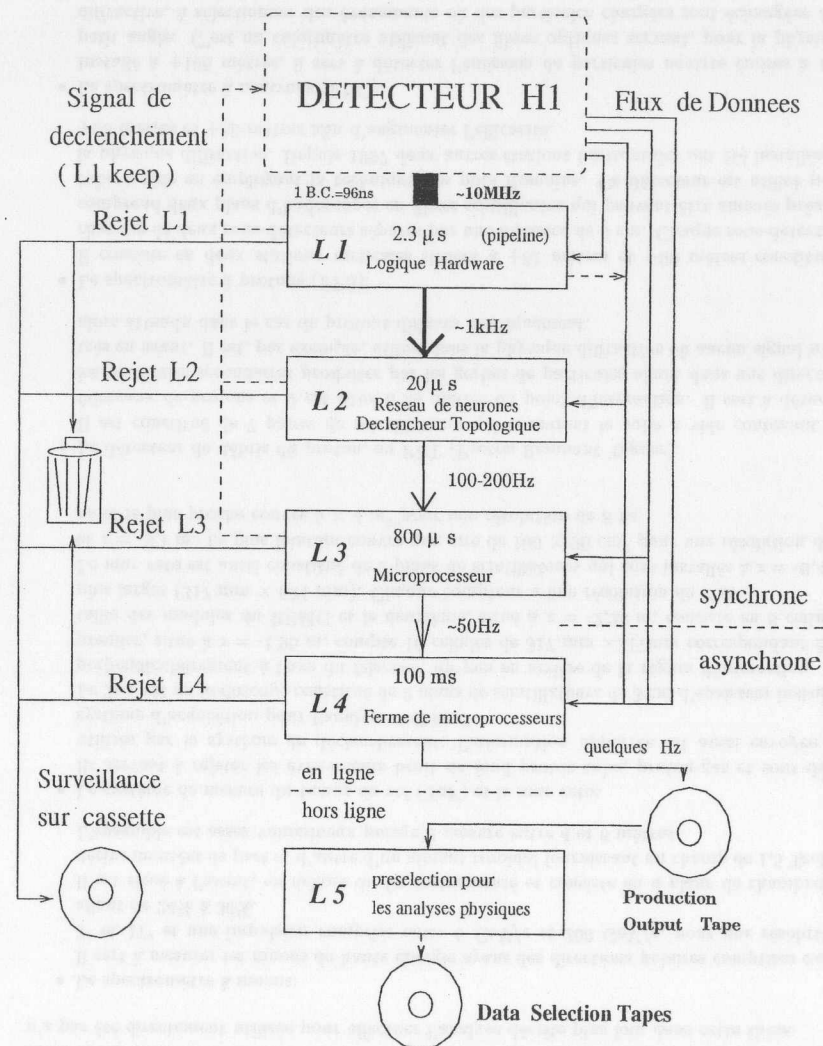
Signal de declenchement ( L1 keep )

DETECTEUR H1

Flux de Donnees

1 B.C.=96ns

~10MHz

Rejet L1

L 1

2.3 $\mu$ s (pipeline)

Logique Hardware

~1kHz

Rejet L2

L 2

20 $\mu$ s

Reseau de neurones

Declencheur Topologique

100-200Hz

Rejet L3

L 3

800 $\mu$ s

Microprocesseur

synchrone

~50Hz

asynchrone

Rejet L4

L 4

100 ms

Ferme de microprocesseurs

quelques Hz

Surveillance sur cassette

en ligne

hors ligne

L 5

preselection pour les analyses physiques

Production Output Tape

Data Selection Tapes